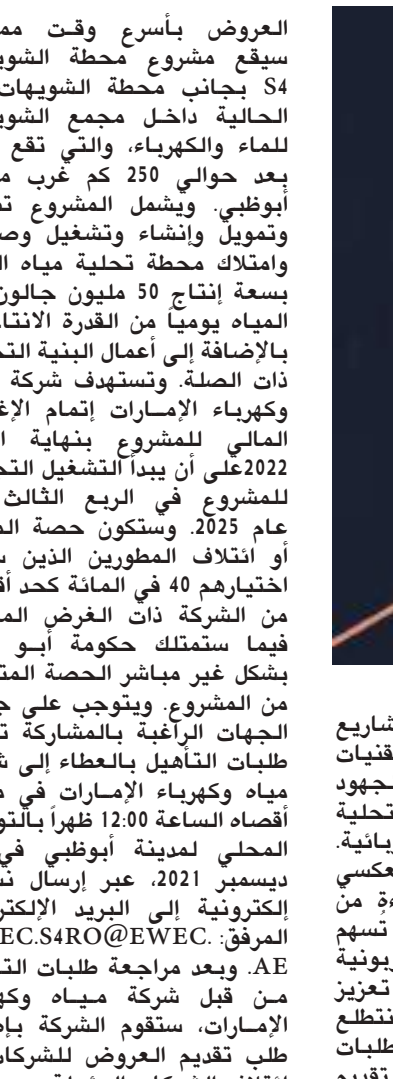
العروض بأسرع وقت مم
سيقع مشروع محطة الشوي
S4 بجانب محطة الشويهات
الحالية داخل مجمع الشوي
للماء والكهرباء، والتي تقع
بعد حوالي 250 كم غرب م
أبوظبي. ويشمل المشروع ت
وتمويل وإنشاء وتشغيل وص
وامتلاك محطة تحلية مياه ال
بسعة إنتاج 50 مليون جالون
المياه يومياً من القدرة الانتا
بالإضافة إلى أعمال البنية الت
ذات الصلة. وتستهدف شركة
وكهرباء الإمارات إتمام الإغ
المالي للمشروع بنهاية ا
2022على أن يبدأ التشغيل التج
للمشروع في الربع الثالث
عام 2025. وستكون حصة ال
أو ائتلاف المطورين الذين س
اختيارهم 40 في المائة كحد أق
من الشركة ذات الغرض الم
فيما ستمتلك حكومة أبو
بشكل غير مباشر الحصة المتب
من المشروع. ويتوجب على ج
الجهات الراغبة بالمشاركة ت
طلبات التأهيل بالعطاء إلى ش
مياه وكهرباء الإمارات في م
أقصاه الساعة 12:00 ظهراً بالتو
المحلي لمدينة أبوظبي في
ديسمبر 2021، عبر إرسال نس
إلكترونية إلى البريد الإلكترو
المرفق: EWEC.S4RO@EWEC.
AE. وبعد مراجعة طلبات الت
من قبل شركة مياه وكه
الإمارات، ستقوم الشركة بإ
طلب تقديم العروض للشركا

شاريع
قنيات
جهود
تحلية
يائية.
عكسي
ءة من
تسهم
ربونية
تعزيز
نتطلع
طلبات
تقديم